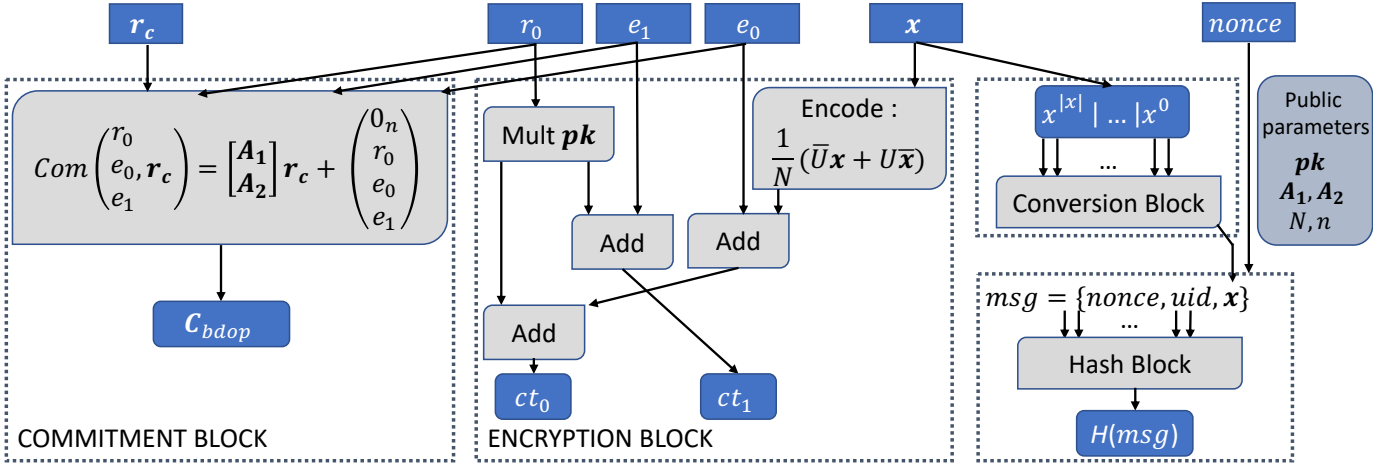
$\boldsymbol{r_c}$

$r_0$

$e_1$

$e_0$

$\boldsymbol{x}$

$nonce$

$Com\begin{pmatrix} r_0 \\ e_0, \boldsymbol{r_c} \\ e_1 \end{pmatrix} = \begin{bmatrix} \boldsymbol{A_1} \\ \boldsymbol{A_2} \end{bmatrix} \boldsymbol{r_c} + \begin{pmatrix} 0_n \\ r_0 \\ e_0 \\ e_1 \end{pmatrix}$

$\boldsymbol{C}_{bdop}$

COMMITMENT BLOCK

Mult $\boldsymbol{pk}$

Encode : $\frac{1}{N}(\bar{U}\boldsymbol{x} + U\bar{\boldsymbol{x}})$

Add

Add

Add

$ct_0$

$ct_1$

ENCRYPTION BLOCK

$x^{|x|}$ | ... $|x^0$

...

Conversion Block

Public parameters

$\boldsymbol{pk}$

$\boldsymbol{A_1}, \boldsymbol{A_2}$

$N, n$

$msg = \{nonce, uid, \boldsymbol{x}\}$

...

Hash Block

$H(msg)$